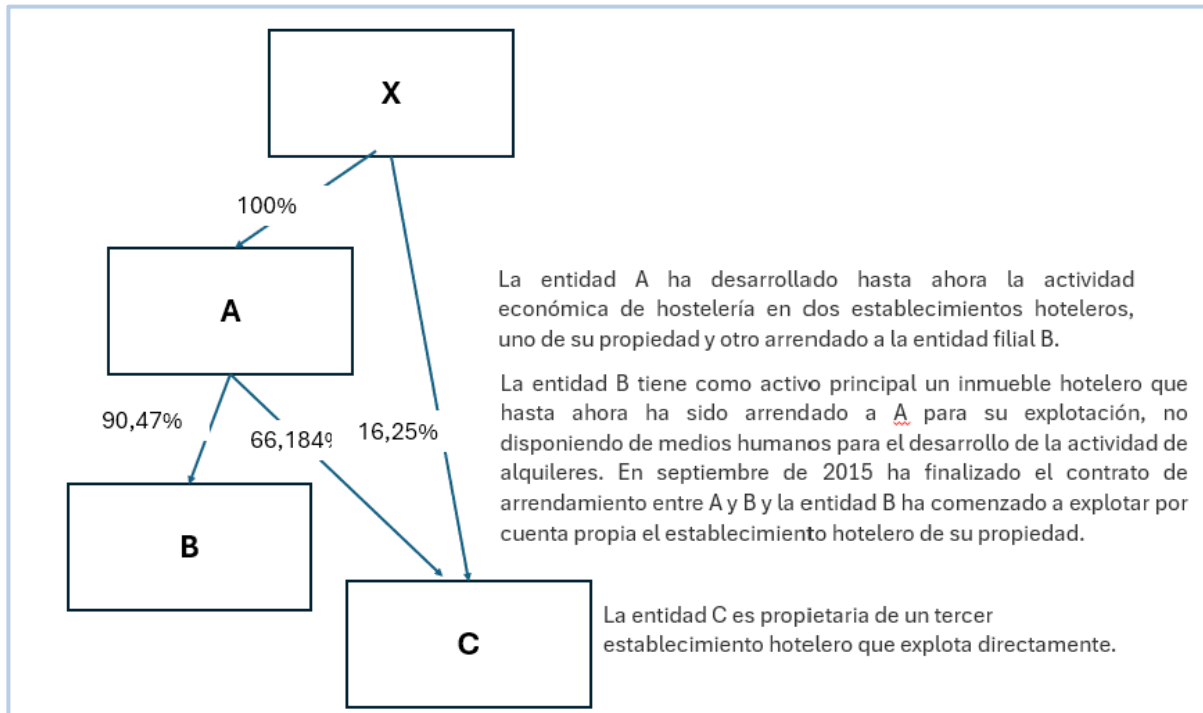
X

100%

A

90,47%

66,184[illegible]

16,25%

B

C

La entidad A ha desarrollado hasta ahora la actividad económica de hostelería en dos establecimientos hoteleros, uno de su propiedad y otro arrendado a la entidad filial B.

La entidad B tiene como activo principal un inmueble hotelero que hasta ahora ha sido arrendado a A para su explotación, no disponiendo de medios humanos para el desarrollo de la actividad de alquileres. En septiembre de 2015 ha finalizado el contrato de arrendamiento entre A y B y la entidad B ha comenzado a explotar por cuenta propia el establecimiento hotelero de su propiedad.

La entidad C es propietaria de un tercer establecimiento hotelero que explota directamente.